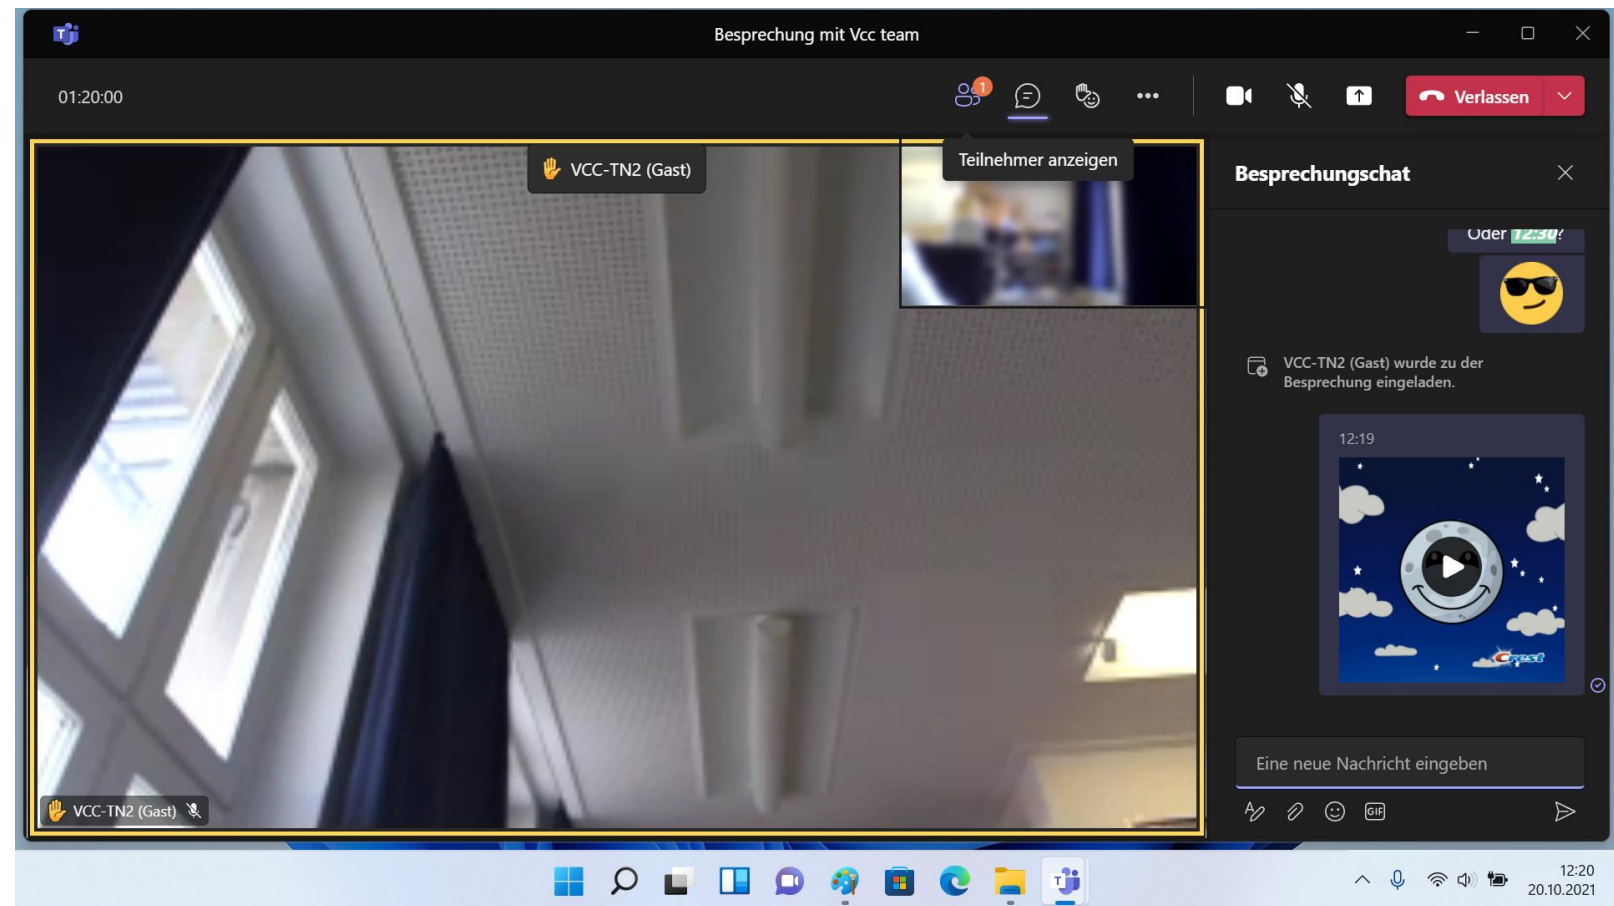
Besprechung mit Vcc team

01:20:00

1

Teilnehmer anzeigen

Verlassen

VCC-TN2 (Gast)

Besprechungschat

Oder 12:30?

VCC-TN2 (Gast) wurde zu der Besprechung eingeladen.

12:19

Crest

VCC-TN2 (Gast)

Eine neue Nachricht eingeben

GIF

12:20
20.10.2021